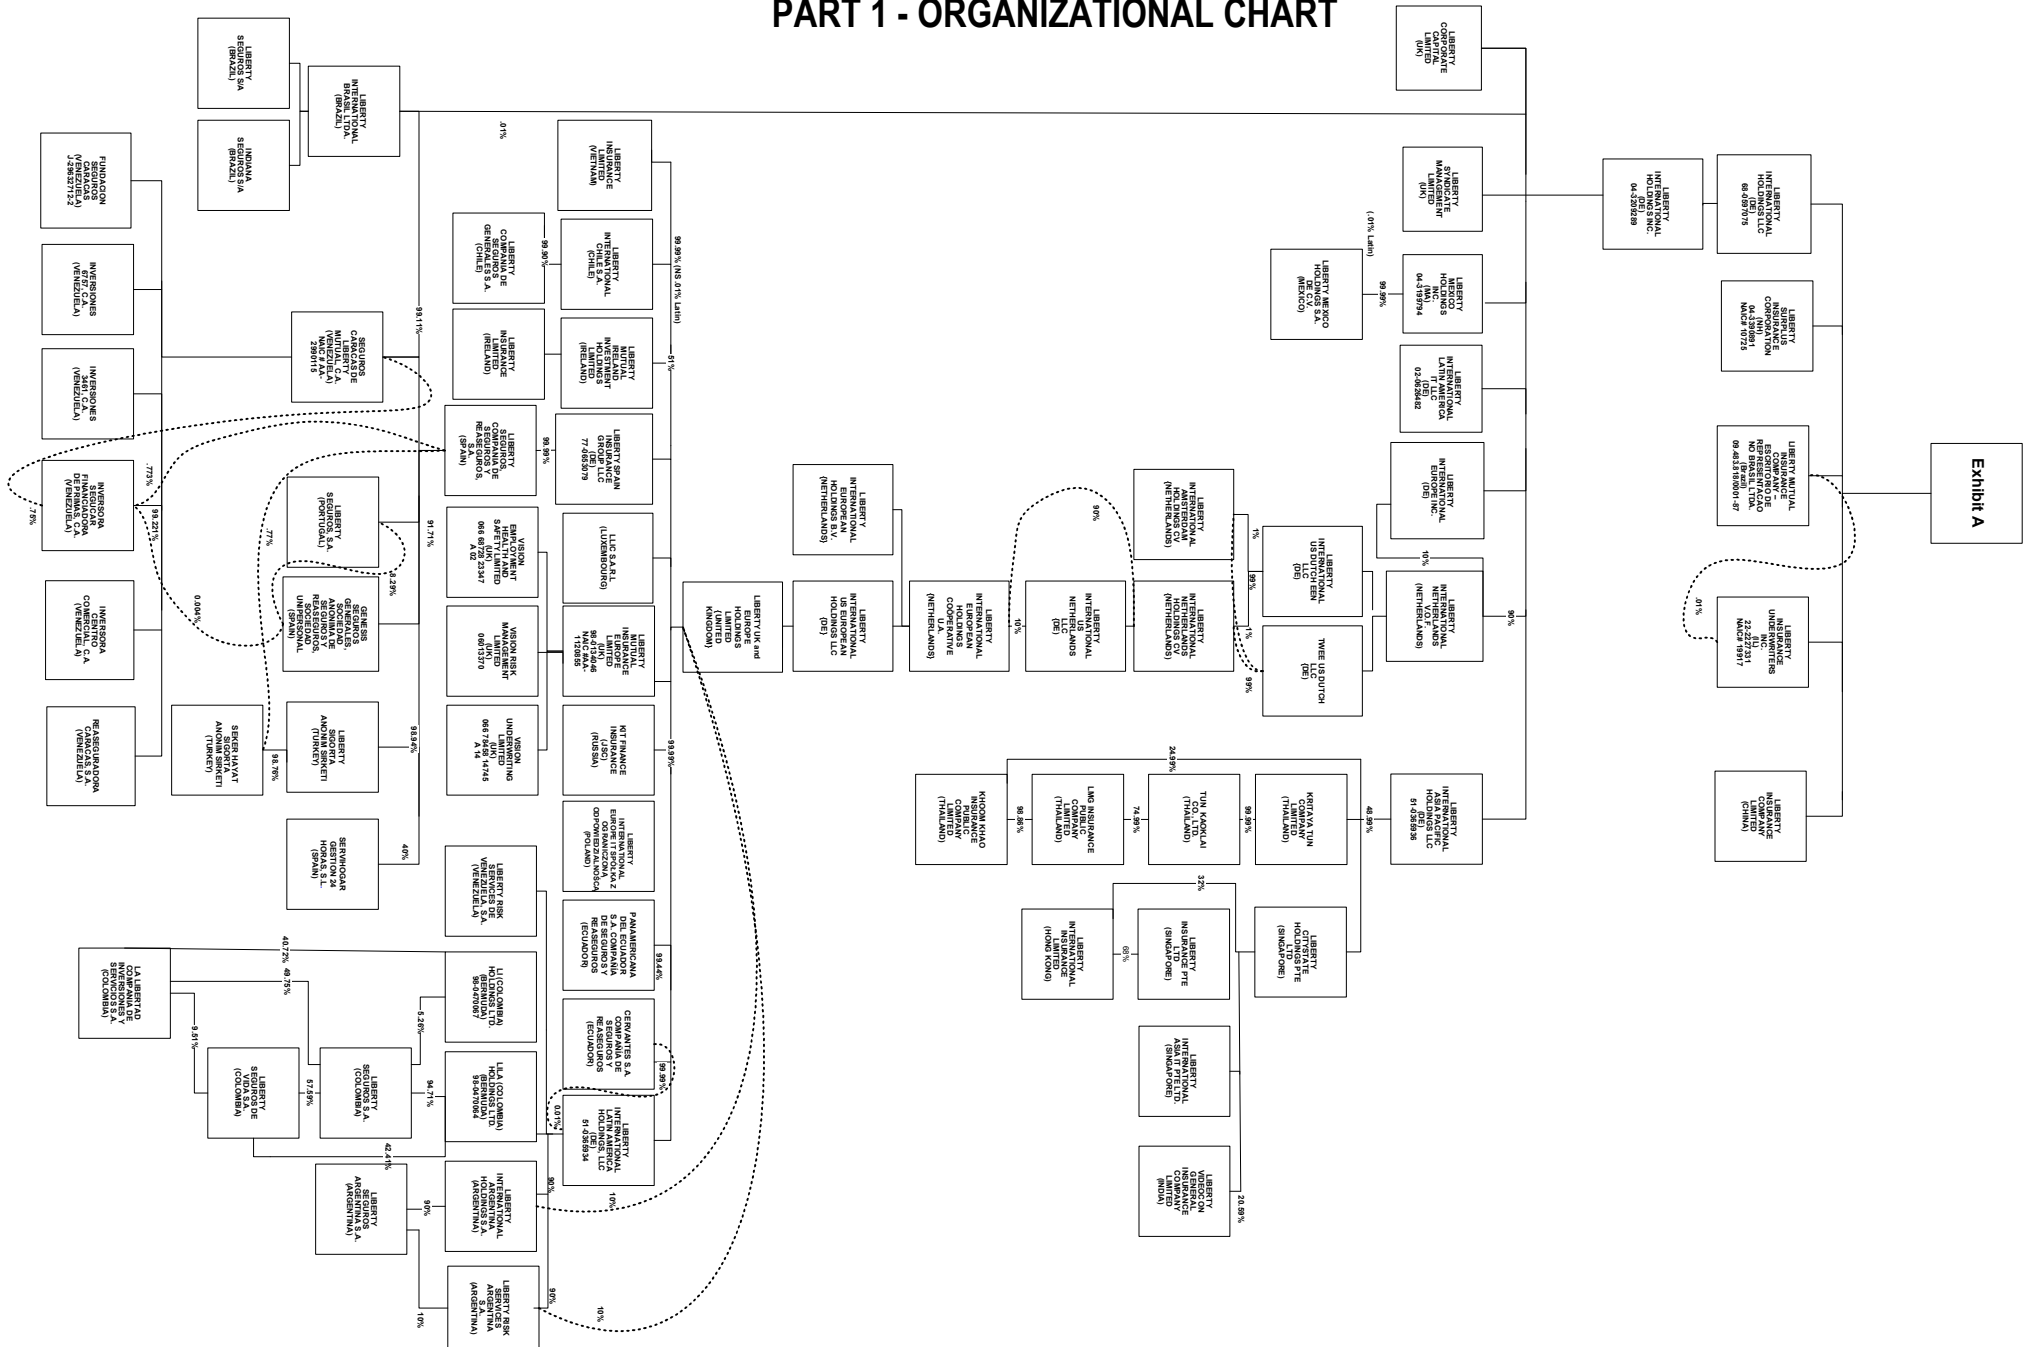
PART 1 - ORGANIZATIONAL CHART

Exhibit A

LIBERTY SEGUROS S/A (BRAZIL)

INDIANA SEGUROS S/A (BRAZIL)

LIBERTY INTERNATIONAL BRASIL LTDA. (BRAZIL)

.01%

FUNDACION SEGUROS CARACAS (VENEZUELA) J-29632712-2

INVERSIONES 6767, C.A. (VENEZUELA)

INVERSIONES 3461, C.A. (VENEZUELA)

INVERSORA SEGUCAR FINANCIADORA DE PRIMAS, C.A. (VENEZUELA)

INVERSORA CENTRO COMERCIAL, C.A. (VENEZUELA)

REASEGURADORA CARACAS S.A. (VENEZUELA)

.773%

.76%

99.221%

SEGUROS CARACAS DE LIBERTY MUTUAL, C.A. (VENEZUELA) NAIC # AA-2890015

93.11%

LIBERTY SEGUROS, S.A. (PORTUGAL)

.77%

91.71%

GENESIS SEGUROS GENERALES, SOCIEDAD ANONIMA DE SEGUROS Y REASEGUROS, SOCIEDAD UNIPERSONAL (SPAIN)

8.29%

0.004%

SEKER HAYAT SIGORTA ANONIM SIRKETI (TURKEY)

98.76%

LIBERTY SIGORTA ANONIM SIRKETI (TURKEY)

98.94%

SERVIHOGAR GESTION 24 HORAS S.L. (SPAIN)

40%

LIBERTY INSURANCE LIMITED (VIETNAM)

LIBERTY COMPANIA DE SEGUROS GENERALES S.A. (CHILE)

99.90%

LIBERTY INTERNATIONAL CHILE S.A. (CHILE)

99.99% (INS .01% Latin)

LIBERTY INSURANCE LIMITED (IRELAND)

LIBERTY MUTUAL INVESTMENT HOLDINGS LIMITED (IRELAND)

51%

LIBERTY SEGUROS, COMPANIA DE SEGUROS Y REASEGUROS, S.A. (SPAIN)

99.9%

LIBERTY SPAIN INSURANCE GROUP LLC (DE) 77-0665079

VISION EMPLOYMENT HEALTH AND SAFETY LIMITED (UK) 066 69 728 23347 A 02

LLIC S.A.R.L. (LUXEMBOURG)

VISION RISK MANAGEMENT LIMITED (UK) 06013370

LIBERTY MUTUAL INSURANCE EUROPE LIMITED (UK) 98-0134646 NAIC # AA-1120855

VISION UNDERWRITING LIMITED (UK) 066 77495 14745 A 14

KIT FINANCE INSURANCE (JSC) (RUSSIA)

99.99%

LIBERTY INTERNATIONAL EUROPE IT SPOLKA Z OGRANICZONA ODPOWIEDZIALNOSCIA (POLAND)

LIBERTY RISK SERVICES DE VENEZUELA, S.A. (VENEZUELA)

PANAMERICANA DEL ECUADOR S.A. COMPANIA DE SEGUROS Y REASEGUROS (ECUADOR)

99.44%

CERVANTES S.A. COMPANIA DE SEGUROS Y REASEGUROS (ECUADOR)

99.99%

LA LIBERTAD COMPANIA DE INVERSIONES Y SERVICIOS S.A.S. (COLOMBIA)

40.72%

40.75%

LI (COLOMBIA) HOLDINGS LTD. (BERMUDA) 98-0470067

5.26%

9.91%

LIBERTY SEGUROS DE VIDA S.A. (COLOMBIA)

57.59%

LIBERTY SEGUROS S.A. (COLOMBIA)

94.71%

LILA (COLOMBIA) HOLDINGS LTD. (BERMUDA) 98-0470064

0.01%

LIBERTY INTERNATIONAL LATIN AMERICA HOLDINGS, LLC (DE) 51-0365934

42.41%

LIBERTY SEGUROS ARGENTINA S.A. (ARGENTINA)

90%

LIBERTY INTERNATIONAL ARGENTINA HOLDINGS S.A. (ARGENTINA)

90%

10%

LIBERTY RISK SERVICES ARGENTINA S.A. (ARGENTINA)

10%

90%

10%

LIBERTY UK and EUROPE HOLDINGS LIMITED (UNITED KINGDOM)

LIBERTY INTERNATIONAL EUROPEAN HOLDINGS B.V. (NETHERLANDS)

LIBERTY INTERNATIONAL US EUROPEAN HOLDINGS LLC (DE)

LIBERTY INTERNATIONAL EUROPEAN HOLDINGS COOPERATIVE U.A. (NETHERLANDS)

10%

LIBERTY INTERNATIONAL US NETHERLANDS LLC (DE)

90%

LIBERTY INTERNATIONAL AMSTERDAM HOLDINGS C.V. (NETHERLANDS)

LIBERTY INTERNATIONAL NETHERLANDS HOLDINGS C.V. (NETHERLANDS)

1%

99%

LIBERTY INTERNATIONAL US DUTCH EEN LLC (DE)

1%

99%

TWEE US DUTCH LLC (DE)

10%

LIBERTY INTERNATIONAL NETHERLANDS V.O.F. (NETHERLANDS)

90%

LIBERTY CORPORATE CAPITAL LIMITED (UK)

LIBERTY SYNDICATE MANAGEMENT LIMITED (UK)

(.01% Latin)

LIBERTY MEXICO HOLDINGS S.A. DE C.V. (MEXICO)

99.99%

LIBERTY MEXICO HOLDINGS INC. (MA) 04-3199794

LIBERTY INTERNATIONAL LATIN AMERICA I LLC (DE) 02-0626482

LIBERTY INTERNATIONAL EUROPE INC. (DE)

LIBERTY INTERNATIONAL HOLDINGS INC. (DE) 04-3209289

LIBERTY INTERNATIONAL HOLDINGS LLC (DE) 68-0597075

LIBERTY SURPLUS INSURANCE CORPORATION (NH) 04-3390891 NAIC# 10725

LIBERTY MUTUAL INSURANCE COMPANY - ESCRITORIO DE REPRESENTACAO NO BRASIL LTDA. (Brazil) 09.483.810/0001-67

.01%

LIBERTY INSURANCE UNDERWRITERS INC. (IL) 22-2227331 NAIC# 19917

LIBERTY INSURANCE COMPANY LIMITED (CHINA)

24.99%

KHOOM KHAO INSURANCE PUBLIC COMPANY LIMITED (THAILAND)

98.56%

LMG INSURANCE PUBLIC COMPANY LIMITED (THAILAND)

74.99%

TUN KAOKLAI CO., LTD. (THAILAND)

99.99%

KRITAYA TUN COMPANY LIMITED (THAILAND)

48.99%

LIBERTY INTERNATIONAL ASIA PACIFIC HOLDINGS LLC (DE) 51-0365936

32%

LIBERTY INTERNATIONAL INSURANCE LIMITED (HONG KONG)

68%

LIBERTY INSURANCE PTE LTD. (SINGAPORE)

LIBERTY CITYSTATE HOLDINGS PTE LTD. (SINGAPORE)

LIBERTY INTERNATIONAL ASIA PTE LTD. (SINGAPORE)

LIBERTY VIDEOCON GENERAL INSURANCE COMPANY LIMITED (INDIA)

20.69%